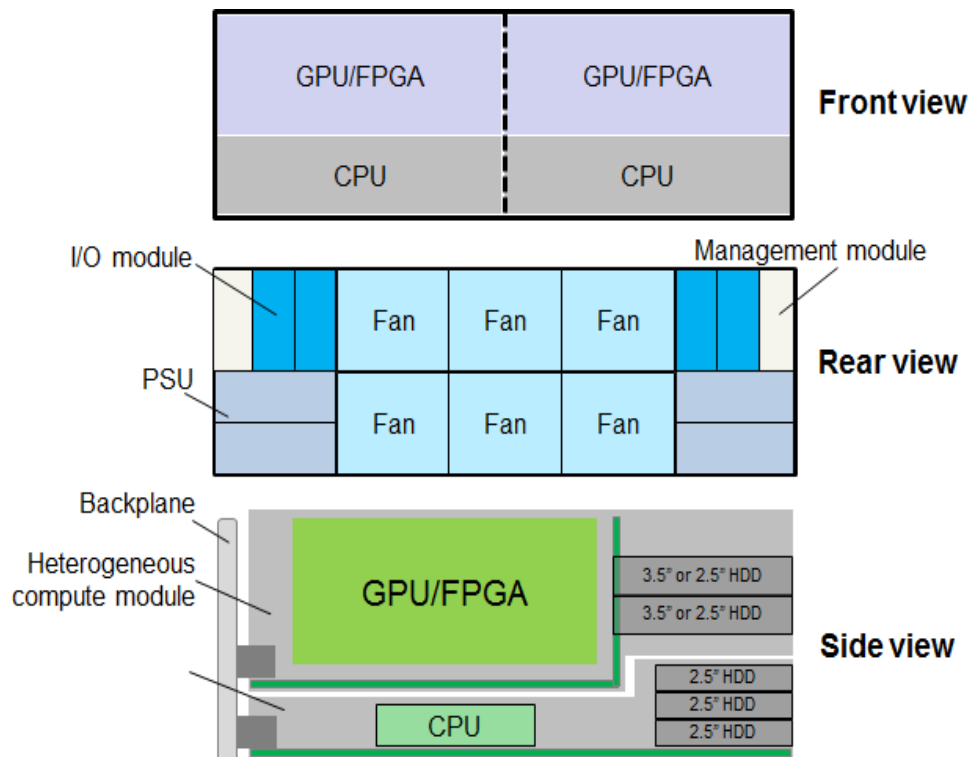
GPU/FPGA

GPU/FPGA

CPU

CPU

Front view

I/O module

Management module

Fan

Fan

Fan

Rear view

PSU

Fan

Fan

Fan

Backplane

Heterogeneous compute module

GPU/FPGA

3.5" or 2.5" HDD

3.5" or 2.5" HDD

Side view

2.5" HDD

2.5" HDD

2.5" HDD

CPU